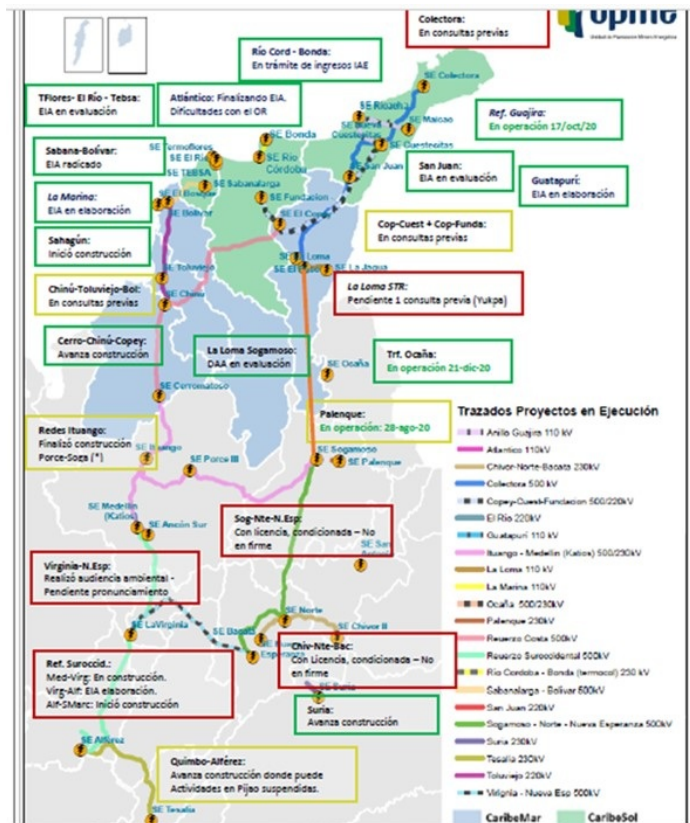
Colectora:
En consultas previas

upme

Unidad de Planeación Minero Energética

Río Cord - Bonda:
En trámite de ingresos IAE

TFlores- El Río - Tebsa:
EIA en evaluación

Atlántico: Finalizando EIA.
Dificultades con el OR

Ref. Guajira:
En operación 17/oct/20

Sabana-Bolívar:
EIA radicado

San Juan:
EIA en evaluación

Guatapurí:
EIA en elaboración

La Marina:
EIA en elaboración

Sahagún:
Inició construcción

Cop-Cuest + Cop-Funda:
En consultas previas

Chinú-Toluviejo-Bol:
En consultas previas

La Loma STR:
Pendiente 1 consulta previa (Yukpa)

Cerro-Chinú-Copey:
Avanza construcción

La Loma Sogamoso:
DAA en evaluación

Trf. Ocaña:
En operación 21-dic-20

Palenque:
En operación: 28-ago-20

Redes Ituango:
Finalizó construcción
Porce-Sogs (*)

Sog-Nte-N.Esp:
Con licencia, condicionada – No en firme

Virginia-N.Esp:
Realizó audiencia ambiental - Pendiente pronunciamiento

Chiv-Nte-Bac:
Con Licencia, condicionada – No en firme

Ref. Surocc.:
Med-Virg: En construcción.
Virg-Alf: EIA elaboración.
Alf-SMarc: Inició construcción

Suria:
Avanza construcción

Quimbo-Altérez:
Avanza construcción donde puede
Actividades en Pijao suspendidas.

SE Colectora
SE Riohacha
SE Maicao
SE Cuestecitas
SE Guatapurí
SE San Juan
SE Bonda
SE Termoflores
SE El Río
SE TEBSA
SE Río Córdoba
SE Sabanalarga
SE Fundación
SE El Bosque
SE Bolívar
SE El Copey
SE Toluviejo
SE Chinú
SE La Loma
SE El Banco
SE La Jagua
SE Cerromatoso
SE Ocaña
SE Ituango
SE Porce III
SE Sogamoso
SE Palenque
SE Medellín (Katios)
SE Ancón Sur
SE San Marcos
SE LaVirginia
SE Bacatá
SE Nueva Esperanza
SE Norte
SE Chivor II
SE Suria
SE Altérez
SE Tesalia

Trazados Proyectos en Ejecución
Anillo Guajira 110 kV
Atlántico 110kV
Chivor-Norte-Bacata 230kV
Colectora 500 kV
Copey-Cuest-Fundacion 500/220kV
El Río 220kV
Guatapurí 110 kV
Ituango - Medellín (Katios) 500/230kV
La Loma 110 kV
La Marina 110kV
Ocaña 500/230kV
Palenque 230kV
Refuerzo Costa 500kV
Refuerzo Suroccidental 500kV
Río Córdoba - Bonda (termocol) 230 kV
Sabanalarga - Bolívar 500kV
San Juan 220kV
Sogamoso - Norte - Nueva Esperanza 500kV
Suria 230kV
Tesalia 230kV
Toluviejo 220kV
Virginia - Nueva Esp 500kV

CaribeMar
CaribeSol